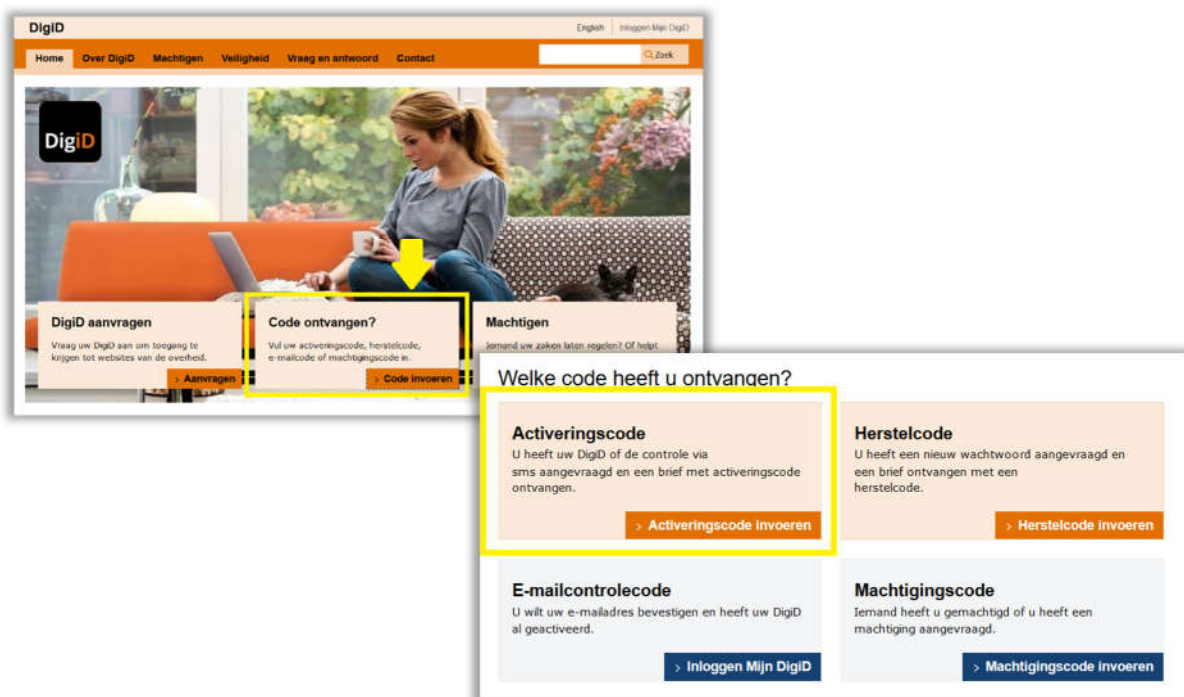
DigiD

English | Inloggen Mijn DigiD

Home | Over DigiD | Machtigen | Veiligheid | Vraag en antwoord | Contact

Zoek

DigiD

DigiD aanvragen
Vraag uw DigiD aan om toegang te krijgen tot websites van de overheid.
› Aanvragen

Code ontvangen?
Vul uw activeringscode, herstelcode, e-mailcode of machtigingscode in.
› Code invoeren

Machtigen
Iemand uw zaken laten regelen? Of helpt

Welke code heeft u ontvangen?

Activeringscode
U heeft uw DigiD of de controle via sms aangevraagd en een brief met activeringscode ontvangen.
› Activeringscode invoeren

Herstelcode
U heeft een nieuw wachtwoord aangevraagd en een brief ontvangen met een herstelcode.
› Herstelcode invoeren

E-mailcontrolecode
U wilt uw e-mailadres bevestigen en heeft uw DigiD al geactiveerd.
› Inloggen Mijn DigiD

Machtigingscode
Iemand heeft u gemachtigd of u heeft een machtiging aangevraagd.
› Machtigingscode invoeren